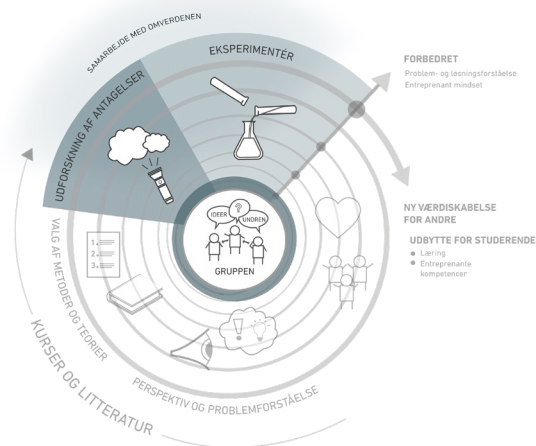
SAMARBEJDE MED OMVERDENEN

EKSPERIMENTÉR

UDFORSKNING AF ANTAGELSER

FORBEDRET
Problem- og løsningsforståelse
Entreprenant mindset

IDEER
UNDREN
?

GRUPPEN

NY VÆRDISKABELSE FOR ANDRE

UDBYTTE FOR STUDERENDE
Læring
Entreprenante kompetencer

VALG AF METODER OG TEORIER

1.
2.
3.

PERSPEKTIV OG PROBLEMFORSTÅELSE

KURSER OG LITTERATUR